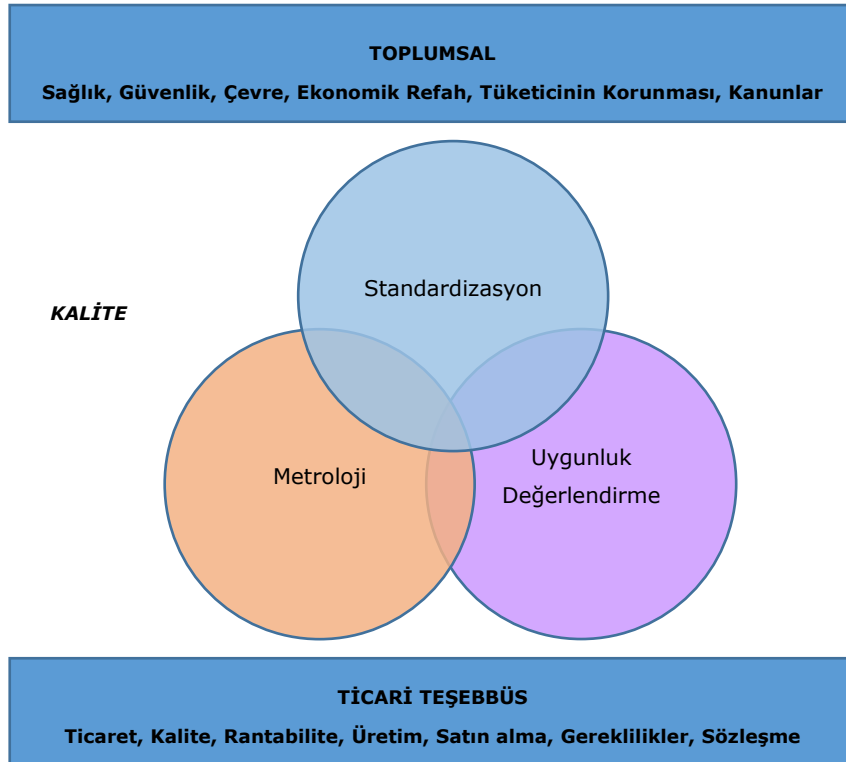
TOPLUMSAL

Sağlık, Güvenlik, Çevre, Ekonomik Refah, Tüketicinin Korunması, Kanunlar

KALİTE

Standardizasyon

Metroloji

Uygunluk Değerlendirme

TİCARİ TEŞEBBÜS

Ticaret, Kalite, Rantabilite, Üretim, Satın alma, Gereklilikler, Sözleşme